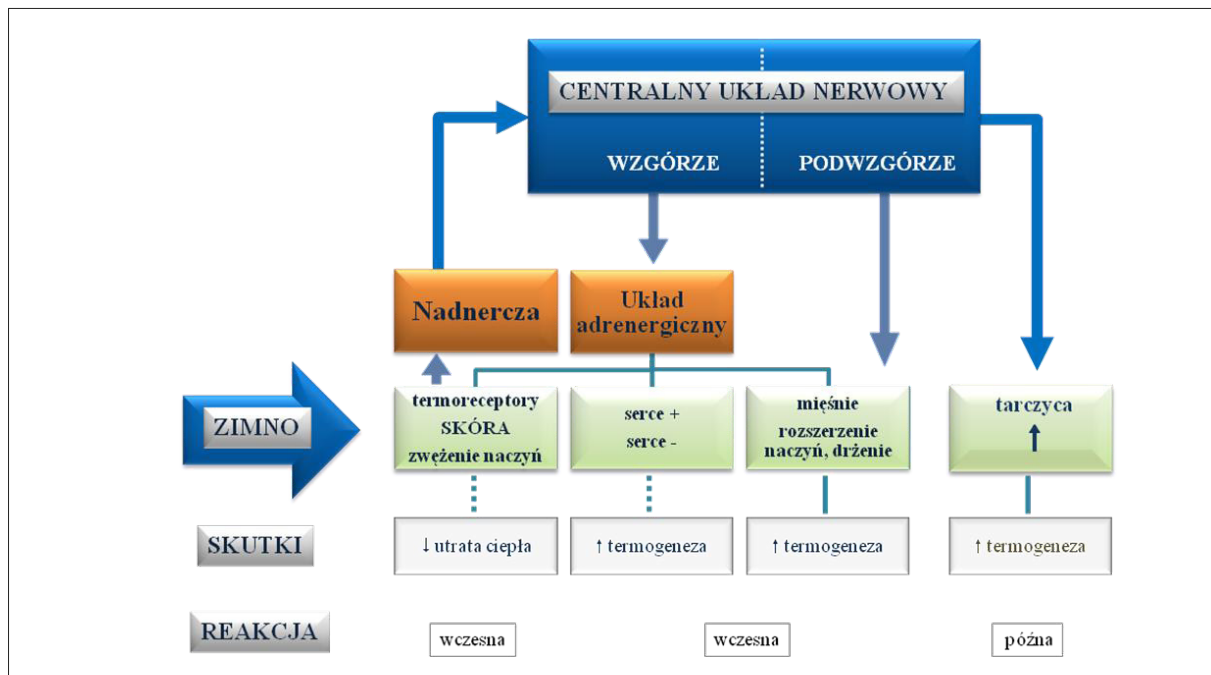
CENTRALNY UKŁAD NERWOWY

WZGÓRZE

PODWZGÓRZE

Nadnercza

Układ adrenergiczny

ZIMNO

termoreceptory SKÓRA zwężenie naczyń

serce + serce -

mięśnie rozszerzenie naczyń, drżenie

tarczyca ↑

SKUTKI

↓ utrata ciepła

↑ termogeneza

↑ termogeneza

↑ termogeneza

REAKCJA

wczesna

wczesna

późna